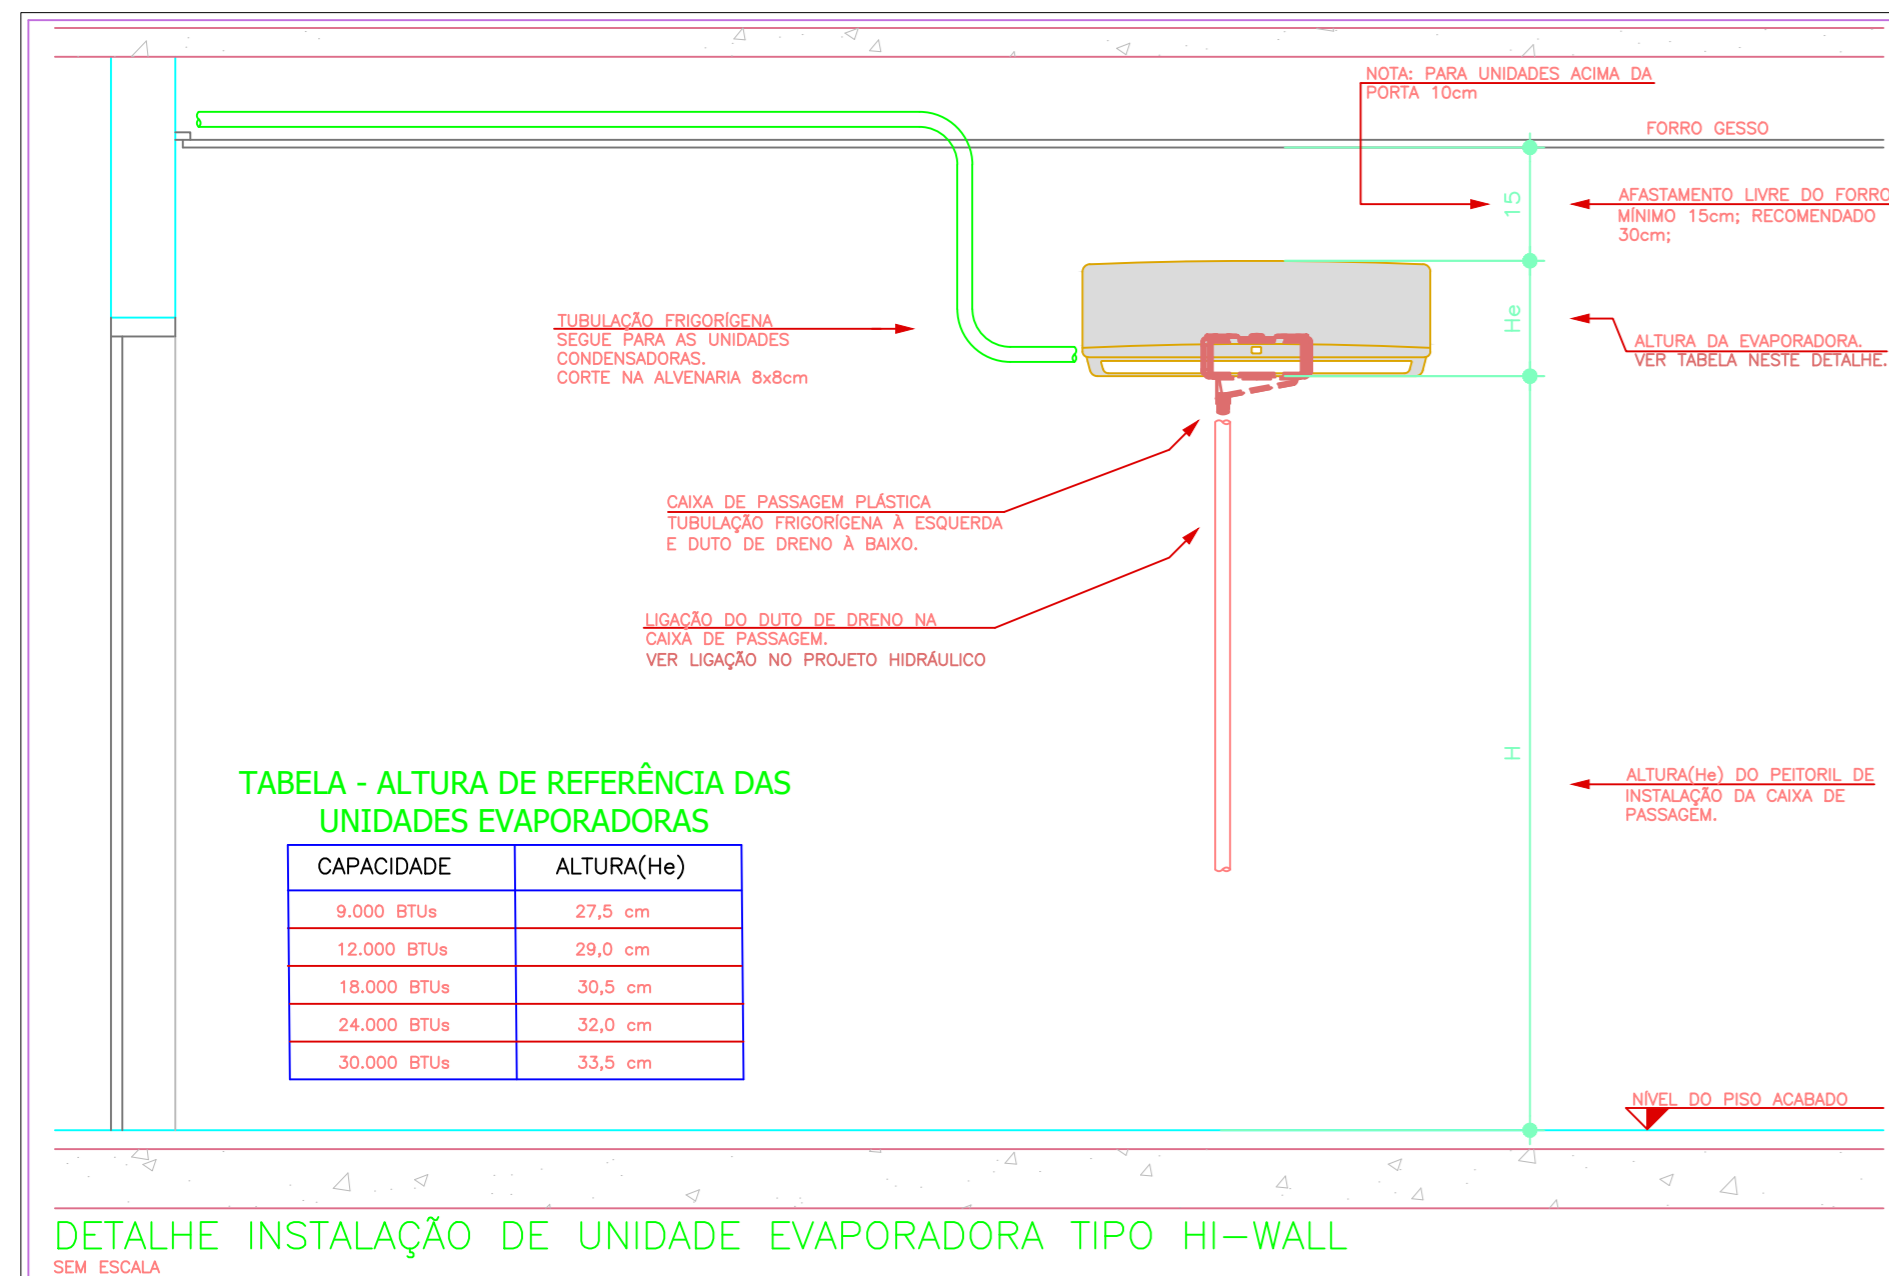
NOTA: PARA UNIDADES ACIMA DA PORTA 10cm

FORRO GESSO

15

AFASTAMENTO LIVRE DO FORRO MÍNIMO 15cm; RECOMENDADO 30cm;

He

ALTURA DA EVAPORADORA. VER TABELA NESTE DETALHE.

TUBULAÇÃO FRIGORÍGENA SEGUE PARA AS UNIDADES CONDENSADORAS. CORTE NA ALVENARIA 8x8cm

CAIXA DE PASSAGEM PLÁSTICA TUBULAÇÃO FRIGORÍGENA À ESQUERDA E DUTO DE DRENO À BAIXO.

LIGAÇÃO DO DUTO DE DRENO NA CAIXA DE PASSAGEM. VER LIGAÇÃO NO PROJETO HIDRÁULICO

H

ALTURA(He) DO PEITORIL DE INSTALAÇÃO DA CAIXA DE PASSAGEM.

TABELA - ALTURA DE REFERÊNCIA DAS UNIDADES EVAPORADORAS

| CAPACIDADE | ALTURA(He) |
|---|---|
| 9.000 BTUs | 27,5 cm |
| 12.000 BTUs | 29,0 cm |
| 18.000 BTUs | 30,5 cm |
| 24.000 BTUs | 32,0 cm |
| 30.000 BTUs | 33,5 cm |

NÍVEL DO PISO ACABADO

DETALHE INSTALAÇÃO DE UNIDADE EVAPORADORA TIPO HI—WALL
SEM ESCALA